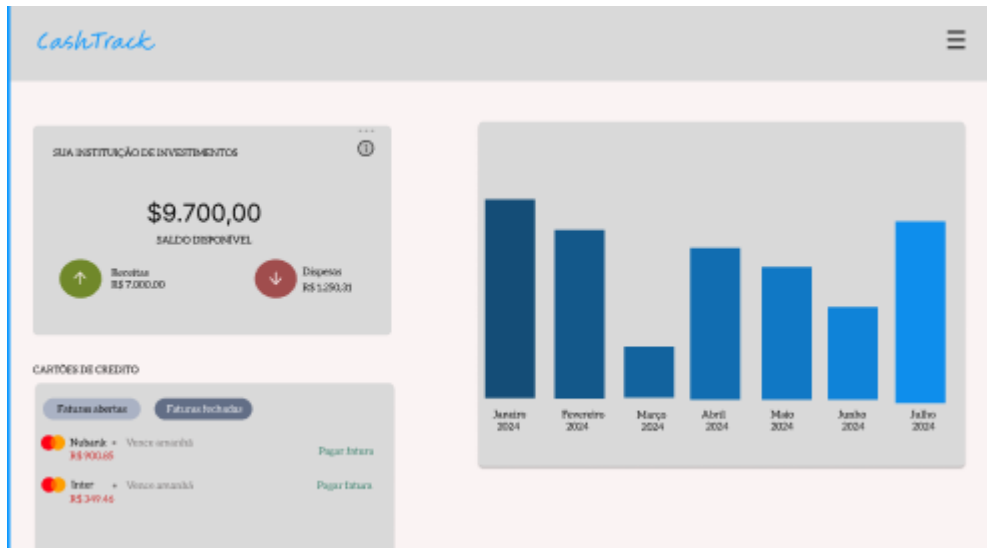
CashTrack

SUA INSTITUIÇÃO DE INVESTIMENTOS

$9.700,00

SALDO DISPONÍVEL

Receitas
R$ 7.000,00

Despesas
R$ 1.290,31

CARTÕES DE CREDITO

Faturas abertas
Faturas fechadas

Nubank • Vence amanhã
R$ 900,65
Pagar fatura

Inter • Vence amanhã
R$ 349,46
Pagar fatura

Janeiro 2024
Fevereiro 2024
Março 2024
Abril 2024
Maio 2024
Junho 2024
Julho 2024